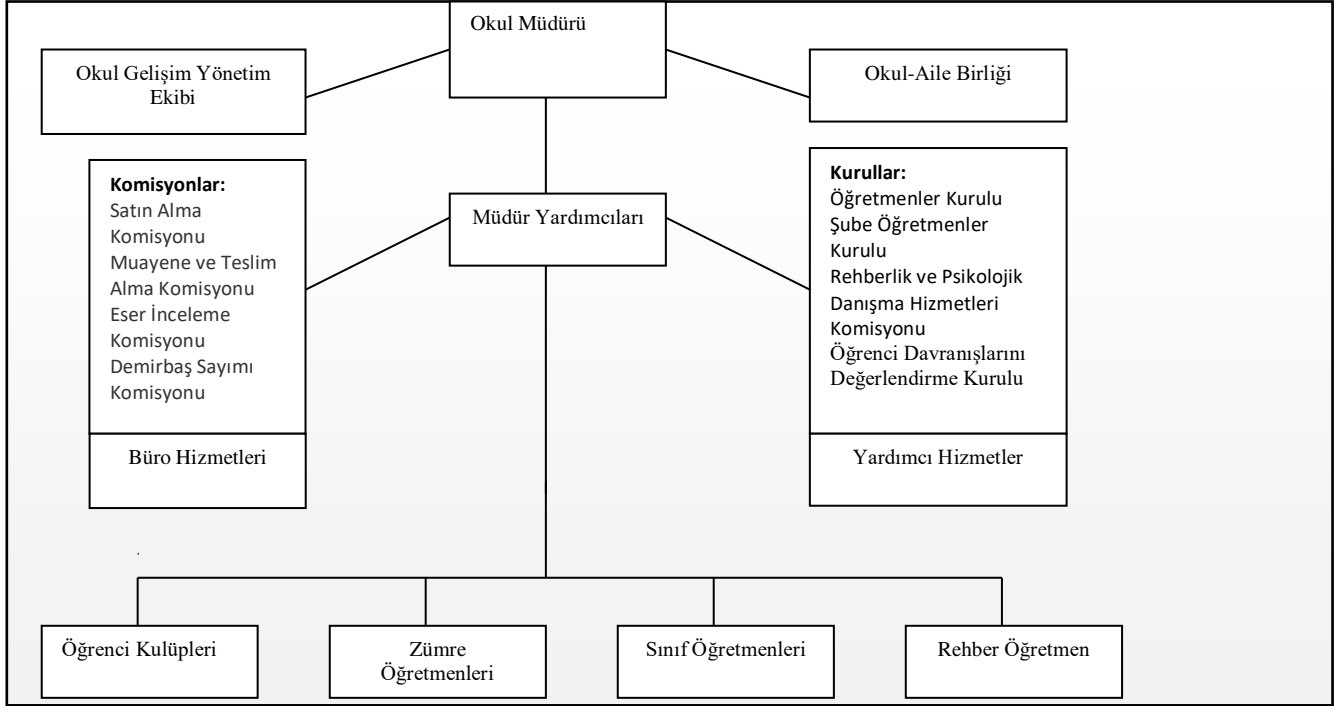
Okul Müdürü

Okul Gelişim Yönetim Ekibi

Okul-Aile Birliği

Komisyonlar:
Satın Alma Komisyonu
Muayene ve Teslim Alma Komisyonu
Eser İnceleme Komisyonu
Demirbaş Sayımı Komisyonu

Müdür Yardımcıları

Kurullar:
Öğretmenler Kurulu
Şube Öğretmenler Kurulu
Rehberlik ve Psikolojik Danışma Hizmetleri Komisyonu
Öğrenci Davranışlarını Değerlendirme Kurulu

Büro Hizmetleri

Yardımcı Hizmetler

Öğrenci Kulüpleri

Zümre Öğretmenleri

Sınıf Öğretmenleri

Rehber Öğretmen